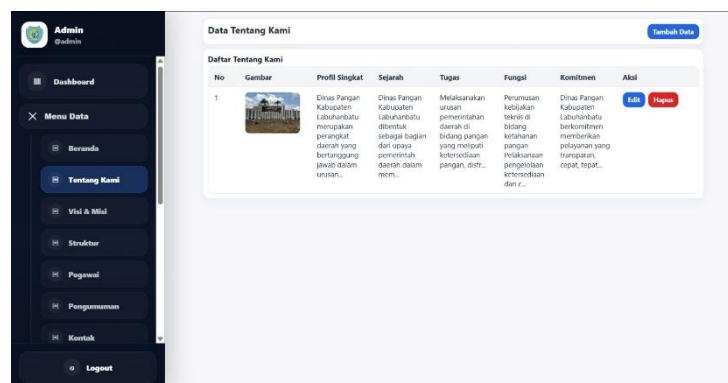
Admin
@admin

Dashboard

Menu Data

Beranda

Tentang Kami

Visi & Misi

Struktur

Pegawai

Pengumuman

Kontak

Logout

Data Tentang Kami

Tambah Data

Daftar Tentang Kami

| No | Gambar | Profil Singkat | Sejarah | Tugas | Fungsi | Komitmen | Aksi |
|---|---|---|---|---|---|---|---|
| 1 | | Dinas Pangan Kabupaten Labuhanbatu merupakan perangkat daerah yang bertanggung jawab dalam urusan... | Dinas Pangan Kabupaten Labuhanbatu dibentuk sebagai bagian dari upaya pemerintah daerah dalam mem... | Melaksanakan urusan pemerintahan daerah di bidang pangan yang meliputi ketersediaan pangan, distr... | Perumusan kebijakan teknis di bidang ketahanan pangan Pelaksanaan pengelolaan ketersediaan dan c... | Dinas Pangan Kabupaten Labuhanbatu berkomitmen memberikan pelayanan yang transparan, cepat, tepat... | Edit Hapus |